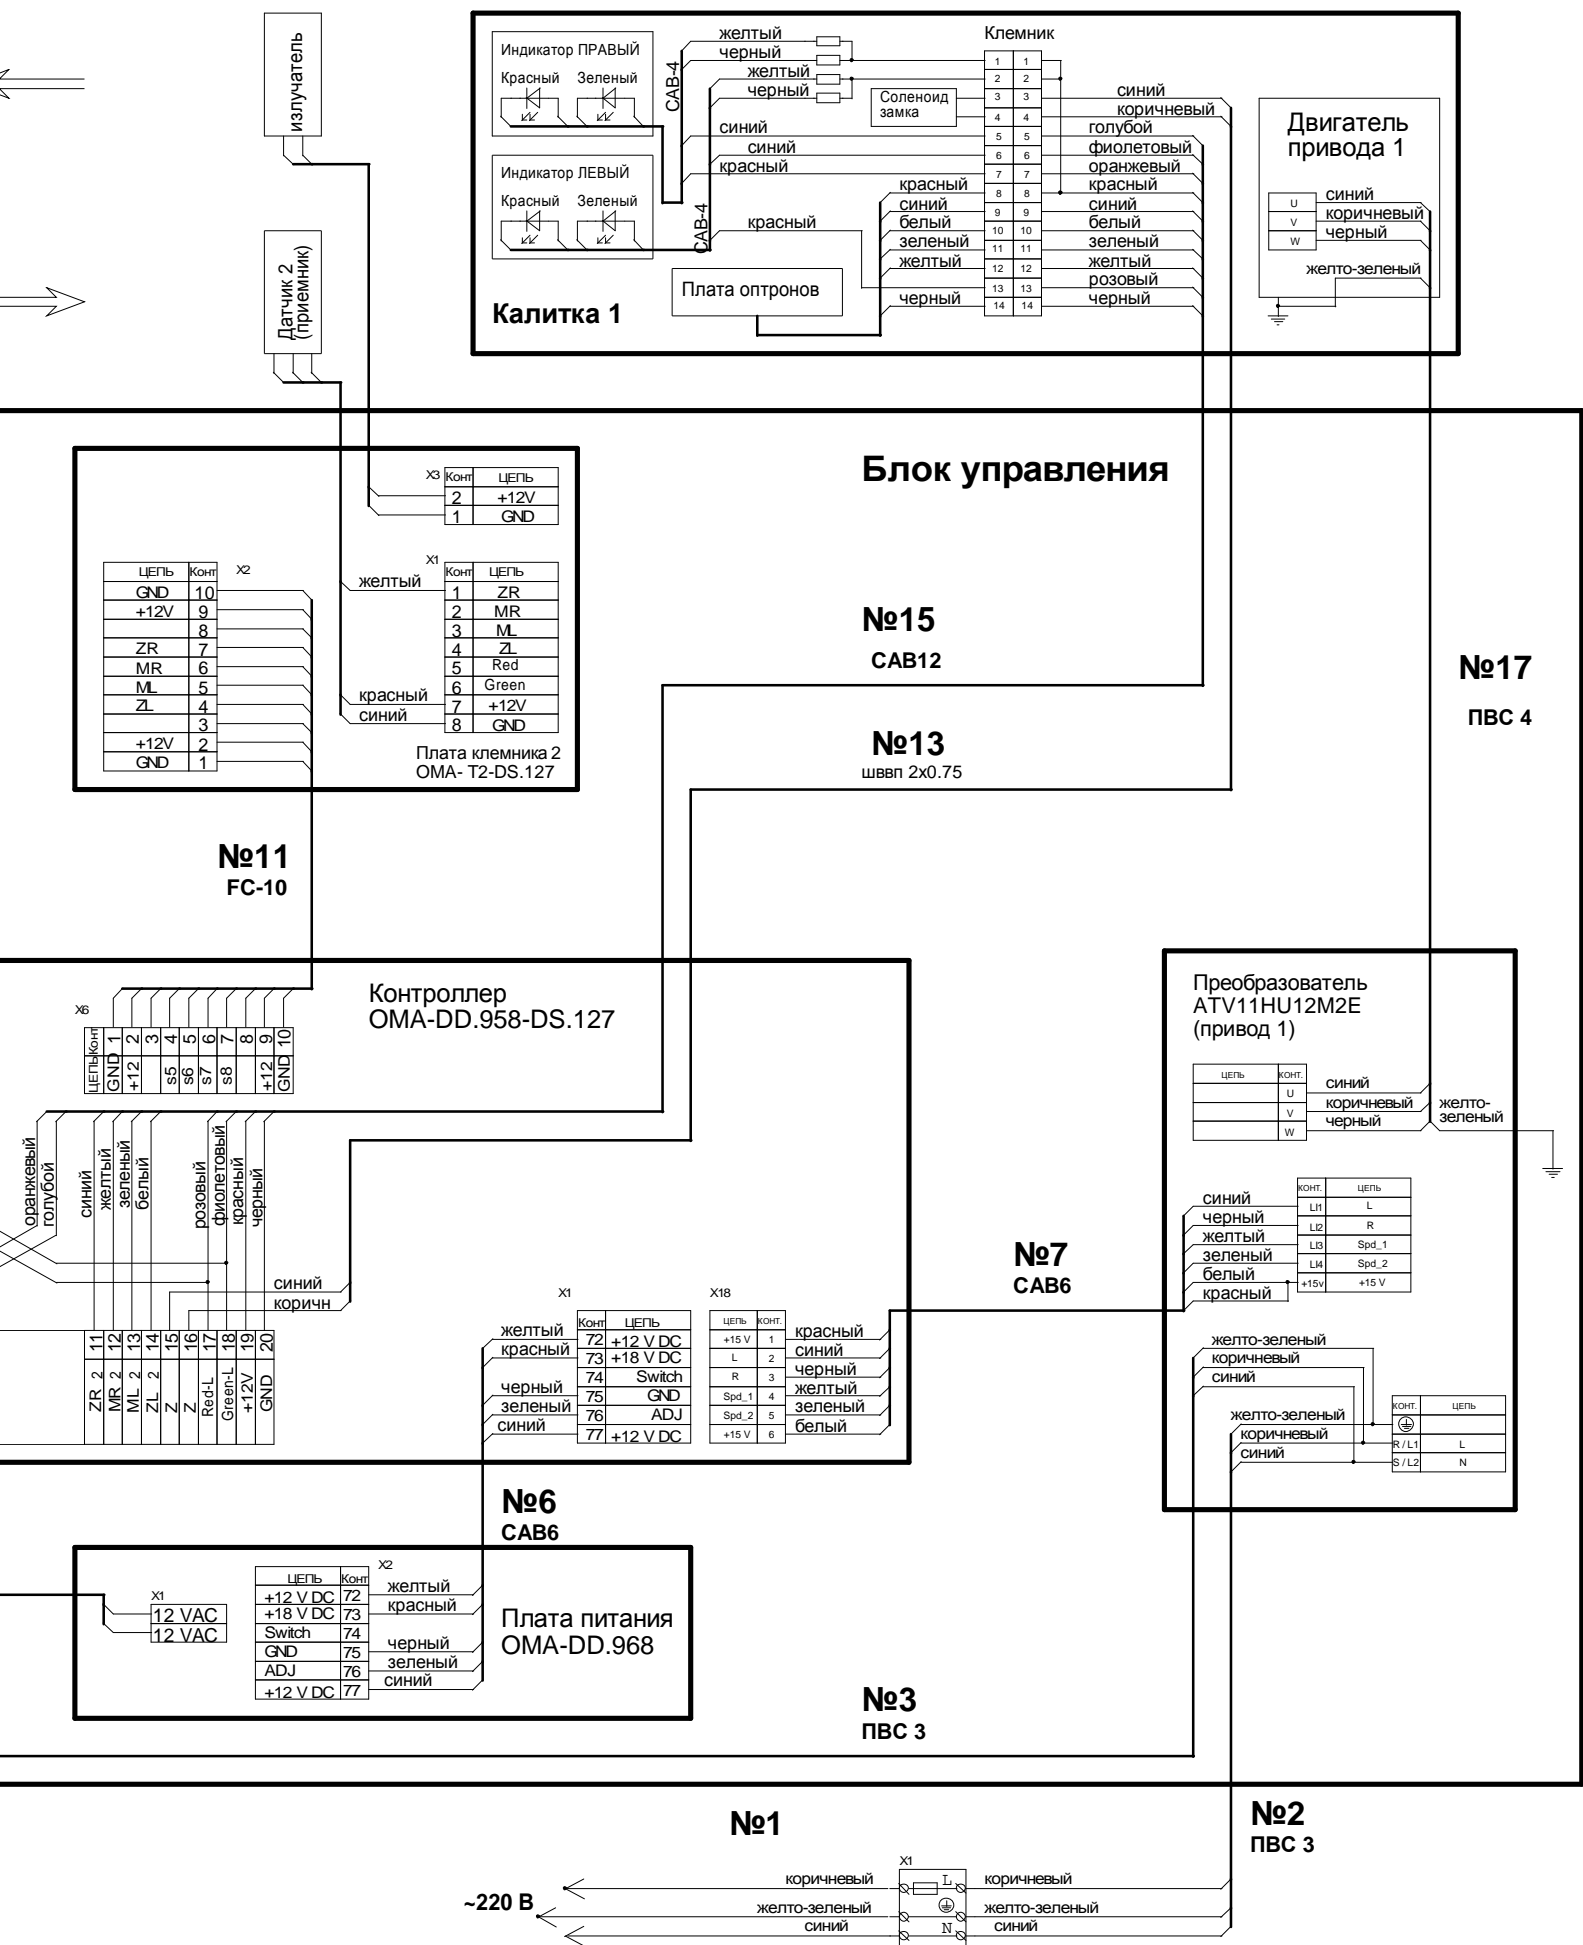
излучатель

Датчик 2 (приемник)

Индикатор ПРАВЫЙ
Красный Зеленый

Индикатор ЛЕВЫЙ
Красный Зеленый

CAB-4
CAB-4

желтый
черный
желтый
черный
синий
синий
красный
красный

Клемник
Соленоид замка

| 1 | 1 |
|---|---|
| 2 | 2 |
| 3 | 3 |
| 4 | 4 |
| 5 | 5 |
| 6 | 6 |
| 7 | 7 |
| 8 | 8 |
| 9 | 9 |
| 10 | 10 |
| 11 | 11 |
| 12 | 12 |
| 13 | 13 |
| 14 | 14 |

красный
синий
белый
зеленый
желтый
черный

синий
коричневый
голубой
фиолетовый
оранжевый
красный
синий
белый
зеленый
желтый
розовый
черный

Плата оптронов

Калитка 1

Двигатель привода 1

| U | синий |
|---|---|
| V | коричневый |
| W | черный |

желто-зеленый

Блок управления

X3
| Конт | ЦЕПЬ |
|---|---|
| 2 | +12V |
| 1 | GND |

X1
| Конт | ЦЕПЬ |
|---|---|
| 1 | ZR |
| 2 | MR |
| 3 | ML |
| 4 | ZL |
| 5 | Red |
| 6 | Green |
| 7 | +12V |
| 8 | GND |

желтый
красный
синий

X2
| ЦЕПЬ | Конт |
|---|---|
| GND | 10 |
| +12V | 9 |
| | 8 |
| ZR | 7 |
| MR | 6 |
| ML | 5 |
| ZL | 4 |
| | 3 |
| +12V | 2 |
| GND | 1 |

Плата клемника 2
OMA- T2-DS.127

№15
CAB12

№13
шввп 2x0.75

№17
ПВС 4

№11
FC-10

Контроллер
OMA-DD.958-DS.127

X6
| ЦЕПЬ | Конт |
|---|---|
| GND | 1 |
| +12 | 2 |
| | 3 |
| s5 | 4 |
| s6 | 5 |
| s7 | 6 |
| s8 | 7 |
| | 8 |
| +12 | 9 |
| GND | 10 |

оранжевый
голубой
синий
желтый
зеленый
белый
розовый
фиолетовый
красный
черный

синий
коричн

| 11 | ZR 2 |
|---|---|
| 12 | MR 2 |
| 13 | ML 2 |
| 14 | ZL 2 |
| 15 | Z |
| 16 | Z |
| 17 | Red-L |
| 18 | Green-L |
| 19 | +12V |
| 20 | GND |

X1
| Конт | ЦЕПЬ |
|---|---|
| 72 | +12 V DC |
| 73 | +18 V DC |
| 74 | Switch |
| 75 | GND |
| 76 | ADJ |
| 77 | +12 V DC |

желтый
красный
черный
зеленый
синий

X18
| ЦЕПЬ | КОНТ. |
|---|---|
| +15 V | 1 |
| L | 2 |
| R | 3 |
| Spd_1 | 4 |
| Spd_2 | 5 |
| +15 V | 6 |

красный
синий
черный
желтый
зеленый
белый

№7
CAB6

Преобразователь
ATV11HU12M2E
(привод 1)

| ЦЕПЬ | КОНТ. |
|---|---|
| | U |
| | V |
| | W |

синий
коричневый
черный
желто-зеленый

| КОНТ. | ЦЕПЬ |
|---|---|
| LI1 | L |
| LI2 | R |
| LI3 | Spd_1 |
| LI4 | Spd_2 |
| +15v | +15 V |

синий
черный
желтый
зеленый
белый
красный

желто-зеленый
коричневый
синий
желто-зеленый
коричневый
синий

| КОНТ. | ЦЕПЬ |
|---|---|
| ⏚ | |
| R / L1 | L |
| S / L2 | N |

№6
CAB6

X1
12 VAC
12 VAC

X2
| ЦЕПЬ | Конт |
|---|---|
| +12 V DC | 72 |
| +18 V DC | 73 |
| Switch | 74 |
| GND | 75 |
| ADJ | 76 |
| +12 V DC | 77 |

желтый
красный
черный
зеленый
синий

Плата питания
OMA-DD.968

№3
ПВС 3

№1

№2
ПВС 3

~220 В

X1
коричневый L коричневый
желто-зеленый ⏚ желто-зеленый
синий N синий